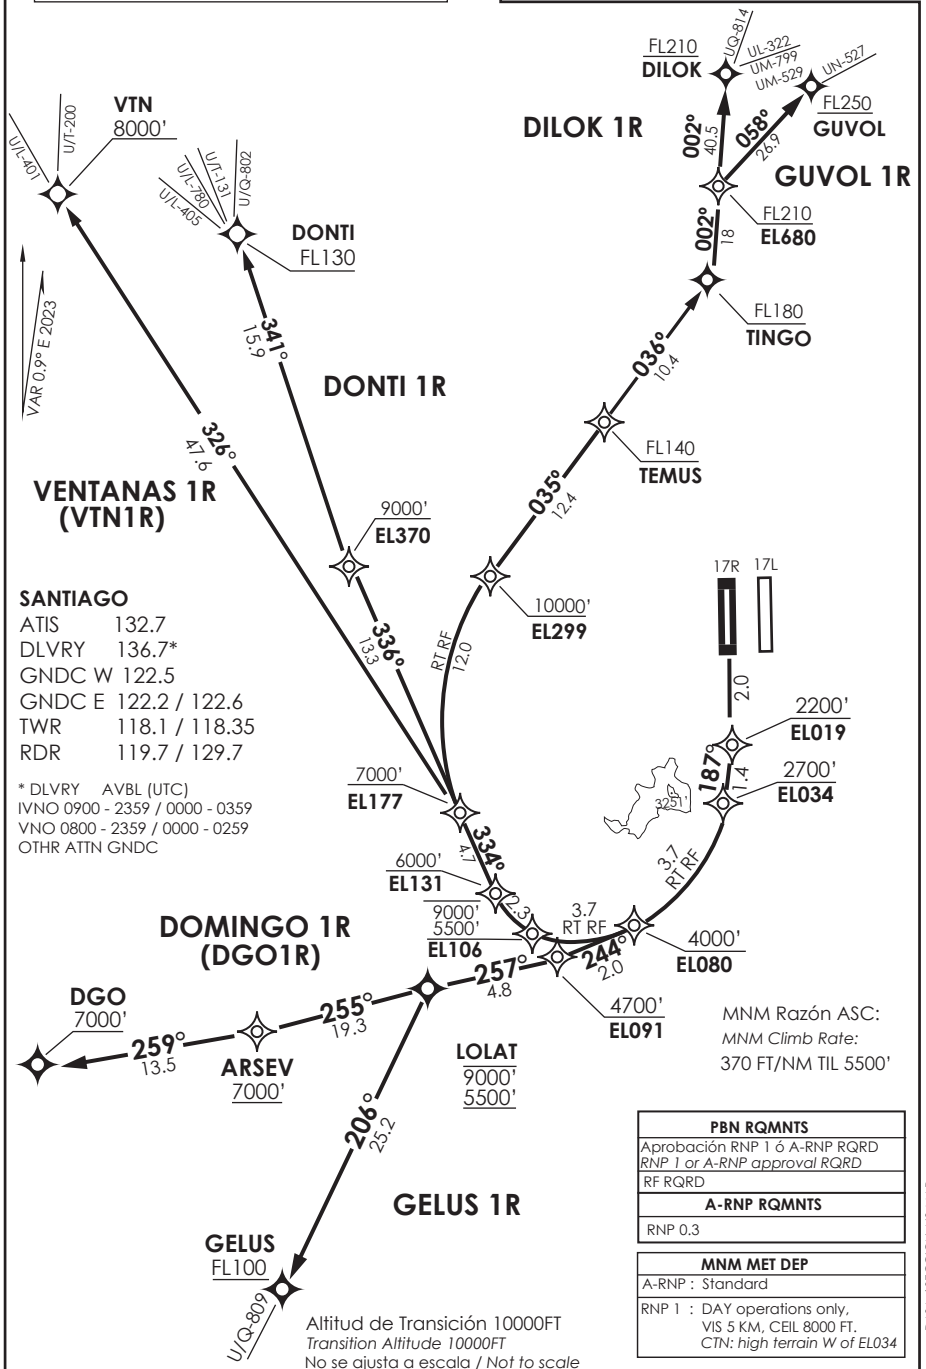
VTN
8000'
U/T-200
U/L-401

U/L-405
U/L-780
U/T-131
U/Q-802

DONTI
FL130

341°
15.9

VAR 0.9° E 2023

326°
47.6

DONTI 1R

VENTANAS 1R
(VTN1R)

9000'
EL370

336°
13.3

SANTIAGO
ATIS 132.7
DLVRY 136.7*
GNDC W 122.5
GNDC E 122.2 / 122.6
TWR 118.1 / 118.35
RDR 119.7 / 129.7

* DLVRY AVBL (UTC)
IVNO 0900 - 2359 / 0000 - 0359
VNO 0800 - 2359 / 0000 - 0259
OTHR ATTN GNDC

7000'
EL177

334°
4.7

6000'
EL131

2.3

9000'
5500'
EL106

DOMINGO 1R
(DGO1R)

DGO
7000'

259°
13.5

ARSEV
7000'

255°
19.3

257°
4.8

244°
2.0

4700'
EL091

LOLAT
9000'
5500'

206°
25.2

GELUS 1R

GELUS
FL100
U/Q-809

Altitud de Transición 10000FT
Transition Altitude 10000FT
No se ajusta a escala / Not to scale

FL210
DILOK
UQ-814
UL-322
UM-799
UM-529
UN-527
FL250
GUVOL

DILOK 1R

002°
40.5

058°
26.9

GUVOL 1R

FL210
EL680

002°
18

FL180
TINGO

036°
10.4

FL140
TEMUS

035°
12.4

10000'
EL299

RT RF
12.0

17R 17L

2.0

2200'
EL019

187°
1.4

2700'
EL034

3251'

3.7
RT RF

3.7
RT RF

4000'
EL080

MNM Razón ASC:
MNM Climb Rate:
370 FT/NM TIL 5500'

| PBN RQMNTS |
|---|
| Aprobación RNP 1 ó A-RNP RQRD<br>RNP 1 or A-RNP approval RQRD |
| RF RQRD |
| A-RNP RQMNTS |
| RNP 0.3 |

| MNM MET DEP | |
|---|---|
| A-RNP : | Standard |
| RNP 1 : | DAY operations only, VIS 5 KM, CEIL 8000 FT. CTN: high terrain W of EL034 |